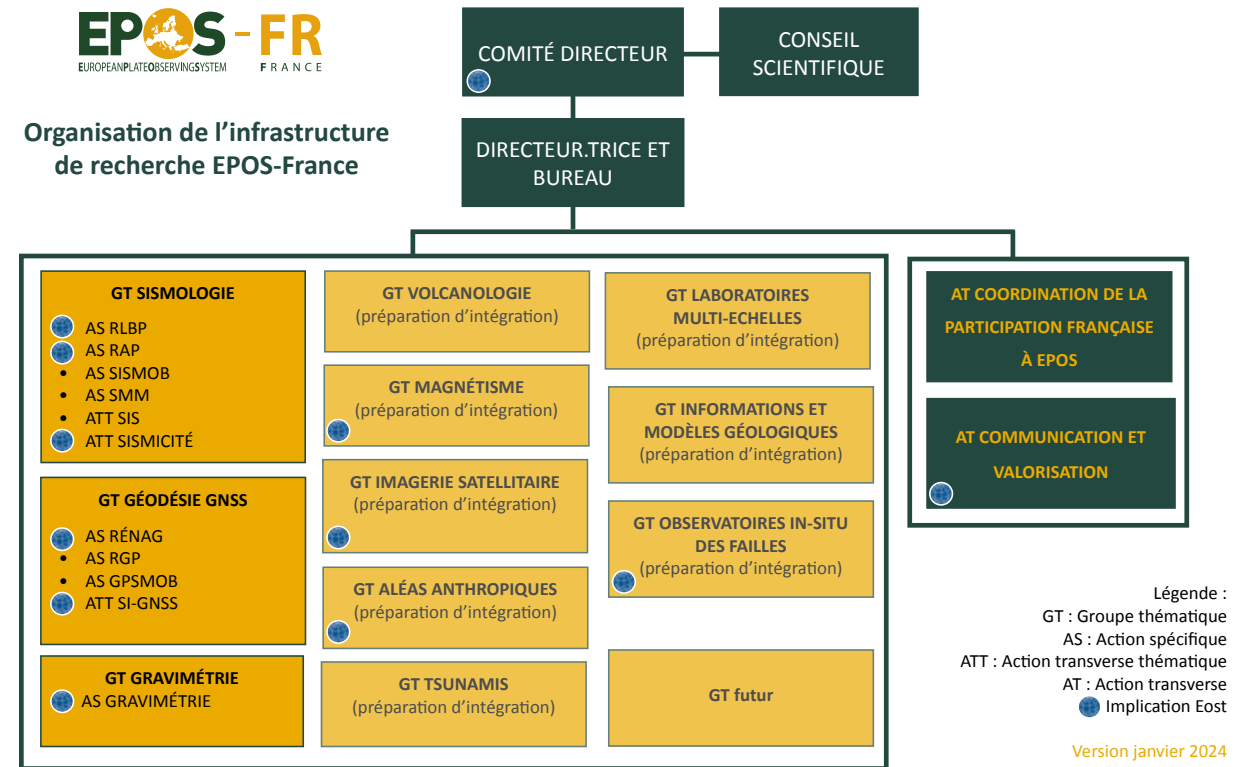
EPOS - FR
EUROPEANPLATEOBSERVINGSYSTEM FRANCE

Organisation de l'infrastructure de recherche EPOS-France

COMITÉ DIRECTEUR

CONSEIL SCIENTIFIQUE

DIRECTEUR.TRICE ET BUREAU

GT SISMOLOGIE
AS RLBP
AS RAP
• AS SISMOB
• AS SMM
• ATT SIS
ATT SISMICITÉ

GT GÉODÉSIE GNSS
AS RÉNAG
• AS RGP
• AS GPSMOB
ATT SI-GNSS

GT GRAVIMÉTRIE
AS GRAVIMÉTRIE

GT VOLCANOLOGIE
(préparation d'intégration)

GT MAGNÉTISME
(préparation d'intégration)

GT IMAGERIE SATELLITAIRE
(préparation d'intégration)

GT ALÉAS ANTHROPIQUES
(préparation d'intégration)

GT TSUNAMIS
(préparation d'intégration)

GT LABORATOIRES MULTI-ECHELLES
(préparation d'intégration)

GT INFORMATIONS ET MODÈLES GÉOLOGIQUES
(préparation d'intégration)

GT OBSERVATOIRES IN-SITU DES FAILLES
(préparation d'intégration)

GT futur

AT COORDINATION DE LA PARTICIPATION FRANÇAISE À EPOS

AT COMMUNICATION ET VALORISATION

Légende :
GT : Groupe thématique
AS : Action spécifique
ATT : Action transverse thématique
AT : Action transverse
Implication Eost

Version janvier 2024